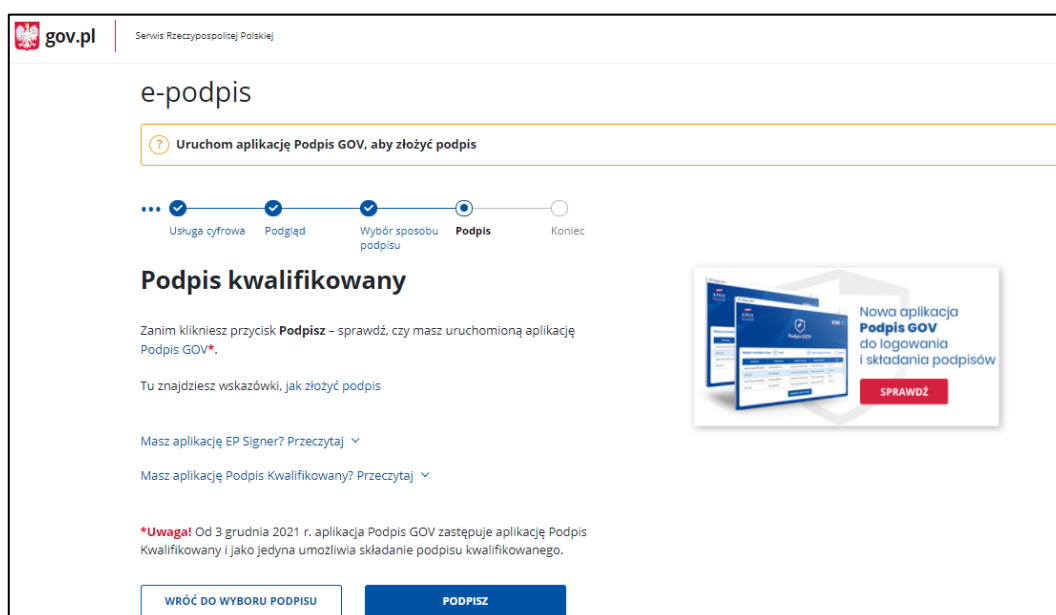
gov.pl
Serwis Rzeczypospolitej Polskiej

e-podpis

Uruchom aplikację Podpis GOV, aby złożyć podpis

Usługa cyfrowa
Podgląd
Wybór sposobu podpisu
Podpis
Koniec

Podpis kwalifikowany

Zanim klikniesz przycisk **Podpisz** – sprawdź, czy masz uruchomioną aplikację Podpis GOV*.

Tu znajdziesz wskazówki, jak złożyć podpis

Masz aplikację EP Signer? Przeczytaj

Masz aplikację Podpis Kwalifikowany? Przeczytaj

*Uwaga! Od 3 grudnia 2021 r. aplikacja Podpis GOV zastępuje aplikację Podpis Kwalifikowany i jako jedyna umożliwia składanie podpisu kwalifikowanego.

Nowa aplikacja
Podpis GOV
do logowania
i składania podpisów
SPRAWDŹ

WRÓĆ DO WYBORU PODPISU
PODPISZ